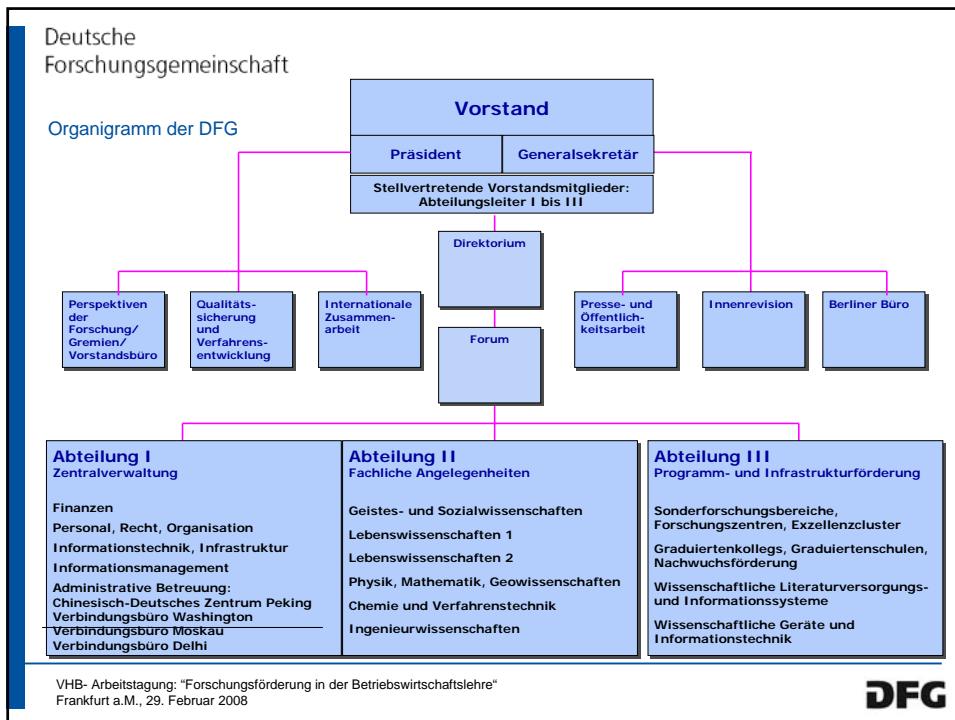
Deutsche
Forschungsgemeinschaft

Organigramm der DFG

Vorstand

Präsident

Generalsekretär

Stellvertretende Vorstandsmitglieder: Abteilungsleiter I bis III

Direktorium

Perspektiven der Forschung/ Gremien/ Vorstandsbüro

Qualitätssicherung und Verfahrensentwicklung

Internationale Zusammenarbeit

Forum

Presse- und Öffentlichkeitsarbeit

Innenrevision

Berliner Büro

Abteilung I
Zentralverwaltung

Finanzen
Personal, Recht, Organisation
Informationstechnik, Infrastruktur
Informationsmanagement
Administrative Betreuung:
Chinesisch-Deutsches Zentrum Peking
Verbindungsbüro Washington
Verbindungsbüro Moskau
Verbindungsbüro Delhi

Abteilung II
Fachliche Angelegenheiten

Geistes- und Sozialwissenschaften
Lebenswissenschaften 1
Lebenswissenschaften 2
Physik, Mathematik, Geowissenschaften
Chemie und Verfahrenstechnik
Ingenieurwissenschaften

Abteilung III
Programm- und Infrastrukturförderung

Sonderforschungsbereiche, Forschungszentren, Exzellenzcluster
Graduiertenkollegs, Graduiertenschulen, Nachwuchsförderung
Wissenschaftliche Literaturversorgungs- und Informationssysteme
Wissenschaftliche Geräte und Informationstechnik

VHB- Arbeitstagung: “Forschungsförderung in der Betriebswirtschaftslehre“
Frankfurt a.M., 29. Februar 2008

DFG